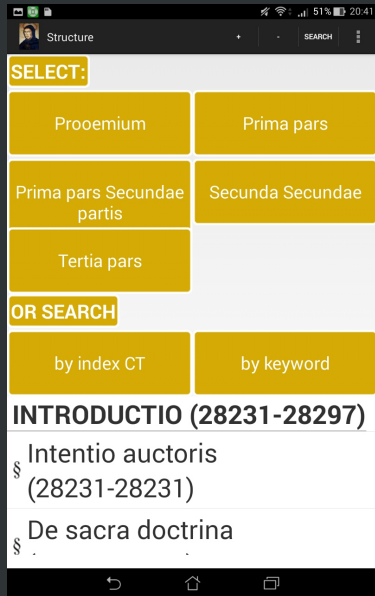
51% 20:41

Structure + - SEARCH

SELECT:

Prooemium

Prima pars

Prima pars Secundae partis

Secunda Secundae

Tertia pars

OR SEARCH

by index CT

by keyword

INTRODUCTIO (28231-28297)

§ Intentio auctoris (28231-28231)

§ De sacra doctrina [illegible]